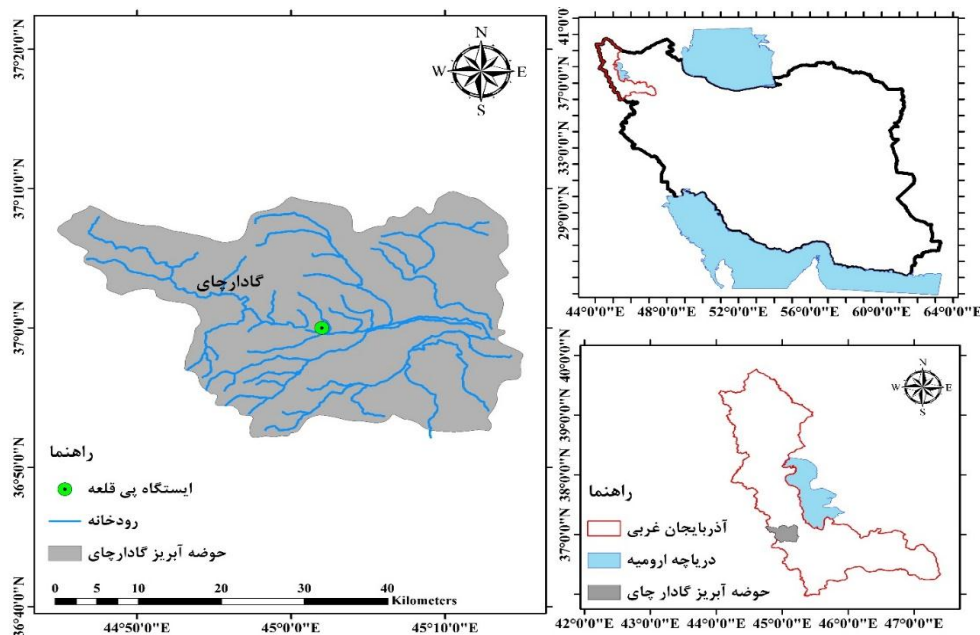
37°20'0"N
37°10'0"N
37°0'0"N
36°50'0"N
36°40'0"N
N
W
E
S
گادارچای
راهنما
ایستگاه پی قلعه
رودخانه
حوضه آبریز گادارچای
0 5 10 20 30 40 Kilometers
44°50'0"E
45°0'0"E
45°10'0"E

41°0'0"
37°0'0"N
33°0'0"N
29°0'0"N
44°0'0"E 48°0'0"E 52°0'0"E 56°0'0"E 60°0'0"E 64°0'0"E

40°0'0"N
39°0'0"N
38°0'0"N
37°0'0"N
N
W
E
S
راهنما
آذربایجان غربی
دریاچه ارومیه
حوضه آبریز گادار چای
42°0'0"E 43°0'0"E 44°0'0"E 45°0'0"E 46°0'0"E 47°0'0"E